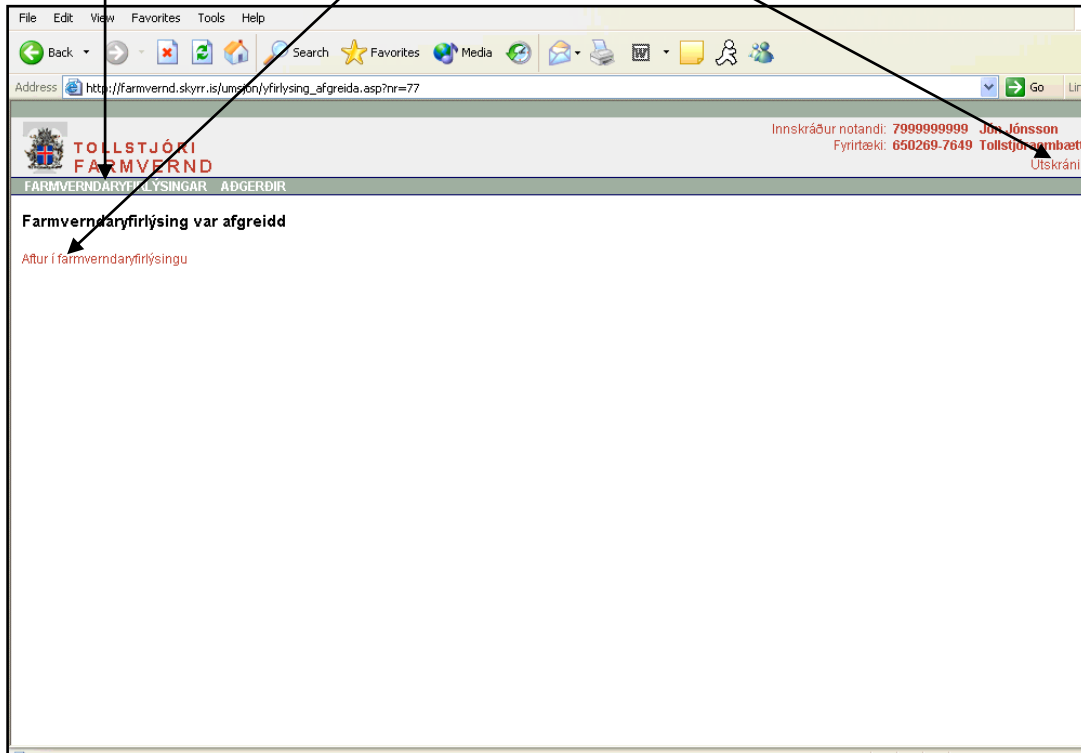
File Edit View Favorites Tools Help

Back Search Favorites Media

Address http://farmvernd.skyrr.is/umsjon/yfirlysing_afgreida.asp?nr=77 Go Lin

TOLLSTJÓRI
FARMVERND

Innskráður notandi: 7999999999 Jón Jónsson
Fyrirtæki: 650269-7649 Tollstjóraembætt
Útskráni

FARMVERNDARYFIRLÝSINGAR AÐGERÐIR

Farmverndaryfirlýsing var afgreidd

Aftur í farmverndaryfirlýsingu